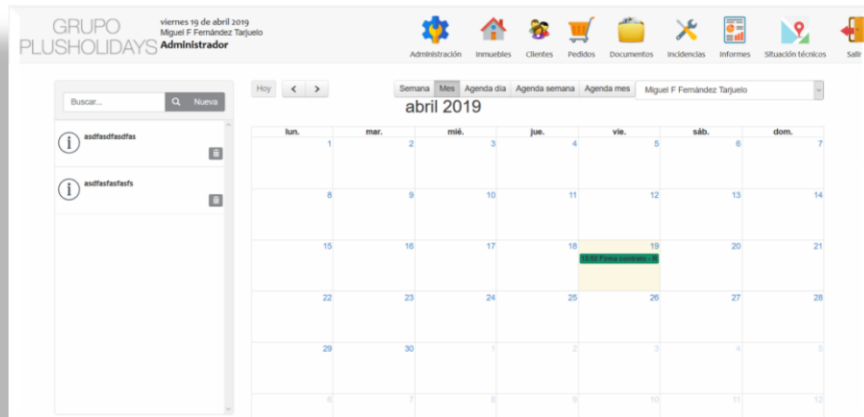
GRUPO PLUSHOLIDAYS

viernes 19 de abril 2019
Miguel F Fernández Tarjuelo
Administrador

Administración Inmuebles Clientes Pedidos Documentos Incidencias Informes Situación técnicos Salir

Buscar... Nueva

asdfasdfasdfas

asdfasfasfasfs

Hoy < >

Semana Mes Agenda día Agenda semana Agenda mes Miguel F Fernández Tarjuelo

abril 2019

| lun. | mar. | mié. | jue. | vie. | sáb. | dom. |
|---|---|---|---|---|---|---|
| 1 | 2 | 3 | 4 | 5 | 6 | 7 |
| 8 | 9 | 10 | 11 | 12 | 13 | 14 |
| 15 | 16 | 17 | 18 | 19 10:00 Firma contrato - R | 20 | 21 |
| 22 | 23 | 24 | 25 | 26 | 27 | 28 |
| 29 | 30 | 1 | 2 | 3 | 4 | 5 |
| 6 | 7 | 8 | 9 | 10 | 11 | 12 |